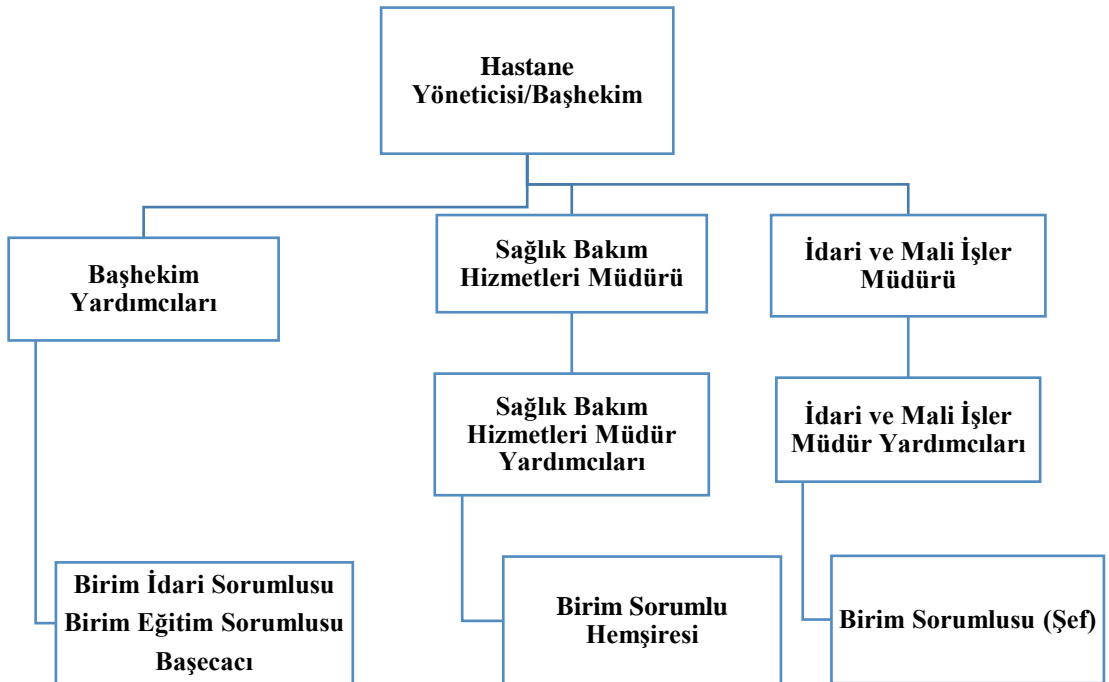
Hastane Yöneticisi/Başhekim

Başhekim Yardımcıları

Sağlık Bakım Hizmetleri Müdürü

İdari ve Mali İşler Müdürü

Sağlık Bakım Hizmetleri Müdür Yardımcıları

İdari ve Mali İşler Müdür Yardımcıları

Birim İdari Sorumlusu
Birim Eğitim Sorumlusu
Başecacı

Birim Sorumlu Hemşiresi

Birim Sorumlusu (Şef)